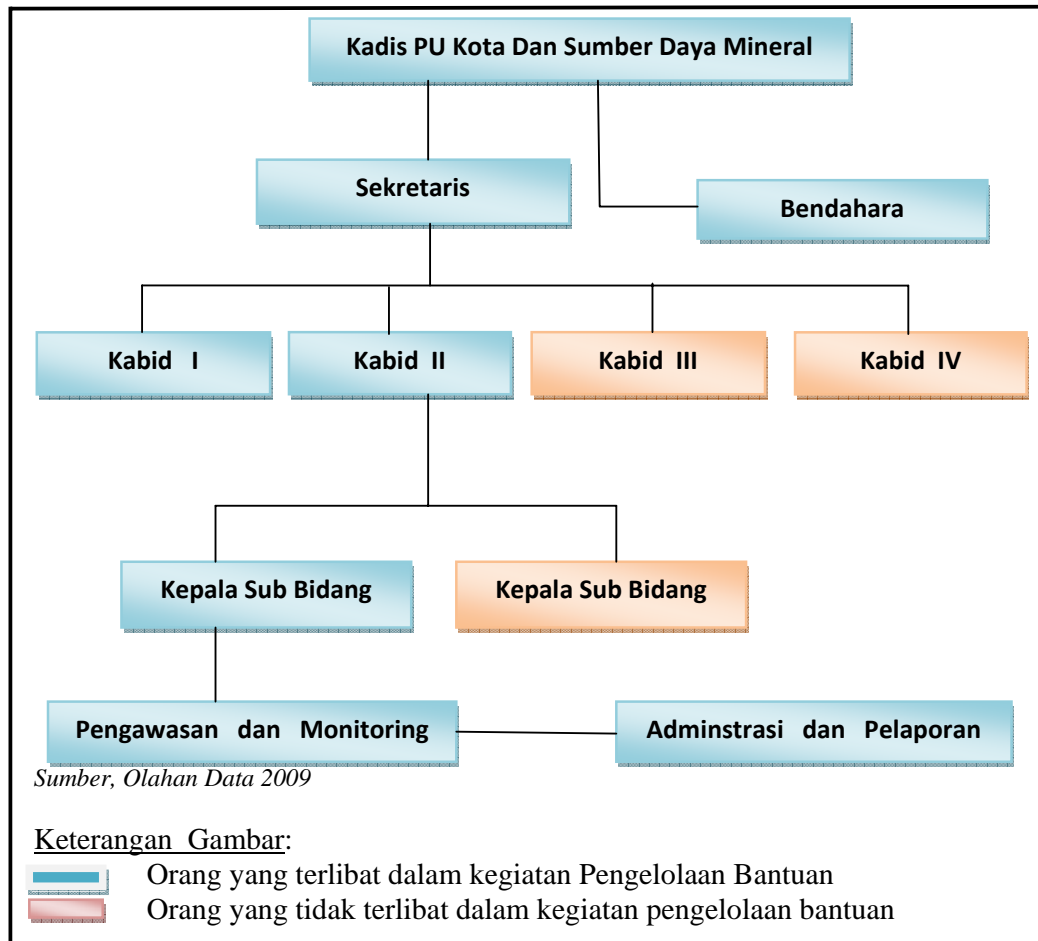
Kadis PU Kota Dan Sumber Daya Mineral

Sekretaris

Bendahara

Kabid I

Kabid II

Kabid III

Kabid IV

Kepala Sub Bidang

Kepala Sub Bidang

Pengawasan dan Monitoring

Adminstrasi dan Pelaporan

Sumber, Olahan Data 2009

Keterangan Gambar:

Orang yang terlibat dalam kegiatan Pengelolaan Bantuan

Orang yang tidak terlibat dalam kegiatan pengelolaan bantuan